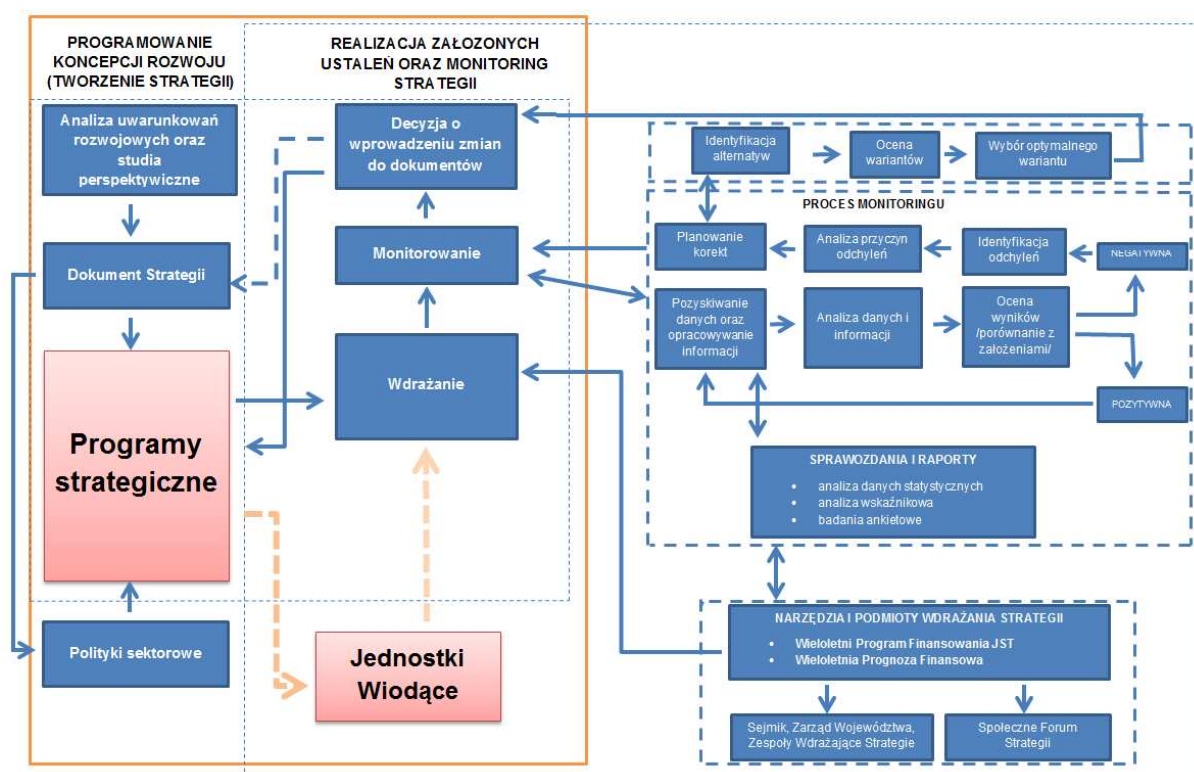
PROGRAMOWANIE KONCEPCJI ROZWOJU (TWORZENIE STRATEGII)

REALIZACJA ZAŁOZONYCH USTALEŃ ORAZ MONITORING STRATEGII

Analiza uwarunkowań rozwojowych oraz studia perspektywiczne

Dokument Strategii

Programy strategiczne

Polityki sektorowe

Decyzja o wprowadzeniu zmian do dokumentów

Monitorowanie

Wdrażanie

Jednostki Wiodące

Identyfikacja alternatyw

Ocena wariantów

Wybór optymalnego wariantu

PROCES MONITORINGU

Planowanie korekt

Analiza przyczyn odchyleń

Identyfikacja odchyleń

NEGATYWNA

Pozyskiwanie danych oraz opracowywanie informacji

Analiza danych i informacji

Ocena wyników /porównanie z założeniami/

POZYTYWNA

SPRAWOZDANIA I RAPORTY
• analiza danych statystycznych
• analiza wskaźnikowa
• badania ankietowe

NARZĘDZIA I PODMIOTY WDRAŻANIA STRATEGII
• Wieloletni Program Finansowania JST
• Wieloletnia Prognoza Finansowa

Sejmik, Zarząd Województwa, Zespoły Wdrażające Strategie

Społeczne Forum Strategii